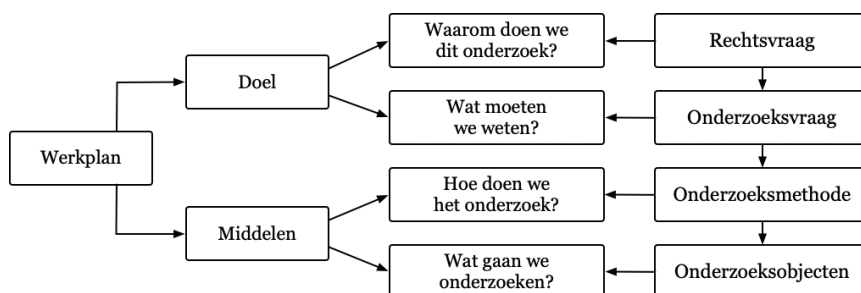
Werkplan

Doel

Middelen

Waarom doen we dit onderzoek?

Wat moeten we weten?

Hoe doen we het onderzoek?

Wat gaan we onderzoeken?

Rechtsvraag

Onderzoeksvraag

Onderzoeksmethode

Onderzoeksobjecten